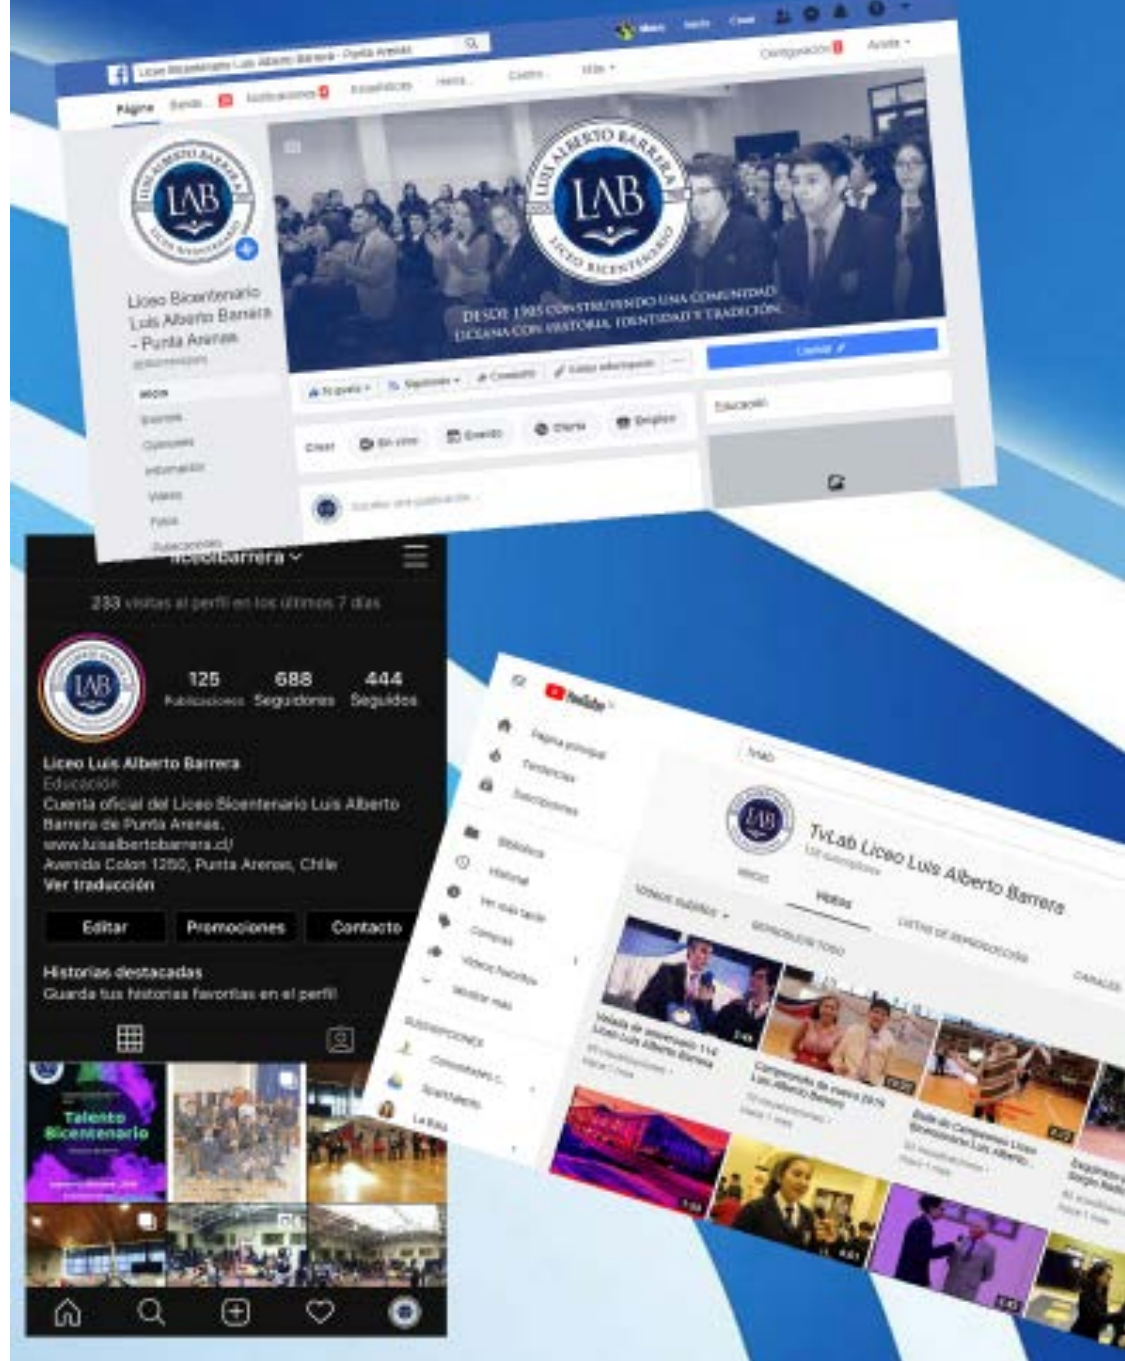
Liceo Bicentenario Luis Alberto Barrera - Punta Arenas

Página

Notificaciones

Estadísticas

Configuración

Ayuda

LUIS ALBERTO BARRERA

LAB

LICEO BICENTENARIO

DESDE 1905 CONSTRUYENDO UNA COMUNIDAD LICEANA CON HISTORIA, IDENTIDAD Y TRADICIÓN.

Liceo Bicentenario Luis Alberto Barrera - Punta Arenas

Inicio

Eventos

Opiniones

Información

Videos

Fotos

Suscripciones

Crear

Evento

Oferta

Empleo

Llamar

Educación

liceolbarrera

233 visitas al perfil en los últimos 7 días

125 Publicaciones

688 Seguidores

444 Seguidos

Liceo Luis Alberto Barrera

Educación

Cuenta oficial del Liceo Bicentenario Luis Alberto Barrera de Punta Arenas.

www.luisalbertobarrera.cl/

Avenida Colon 1250, Punta Arenas, Chile

Ver traducción

Editar

Promociones

Contacto

Historias destacadas

Guarda tus historias favoritas en el perfil

Talento Bicentenario

YouTube

Página principal

Tendencias

Suscripciones

Biblioteca

Historial

Ver más tarde

Compras

Videos favoritos

Mostrar más

SUSCRIPCIONES

TvLab Liceo Luis Alberto Barrera

Videos

LISTAS DE REPRODUCCIÓN

CANALES

REPRODUCIR TODO